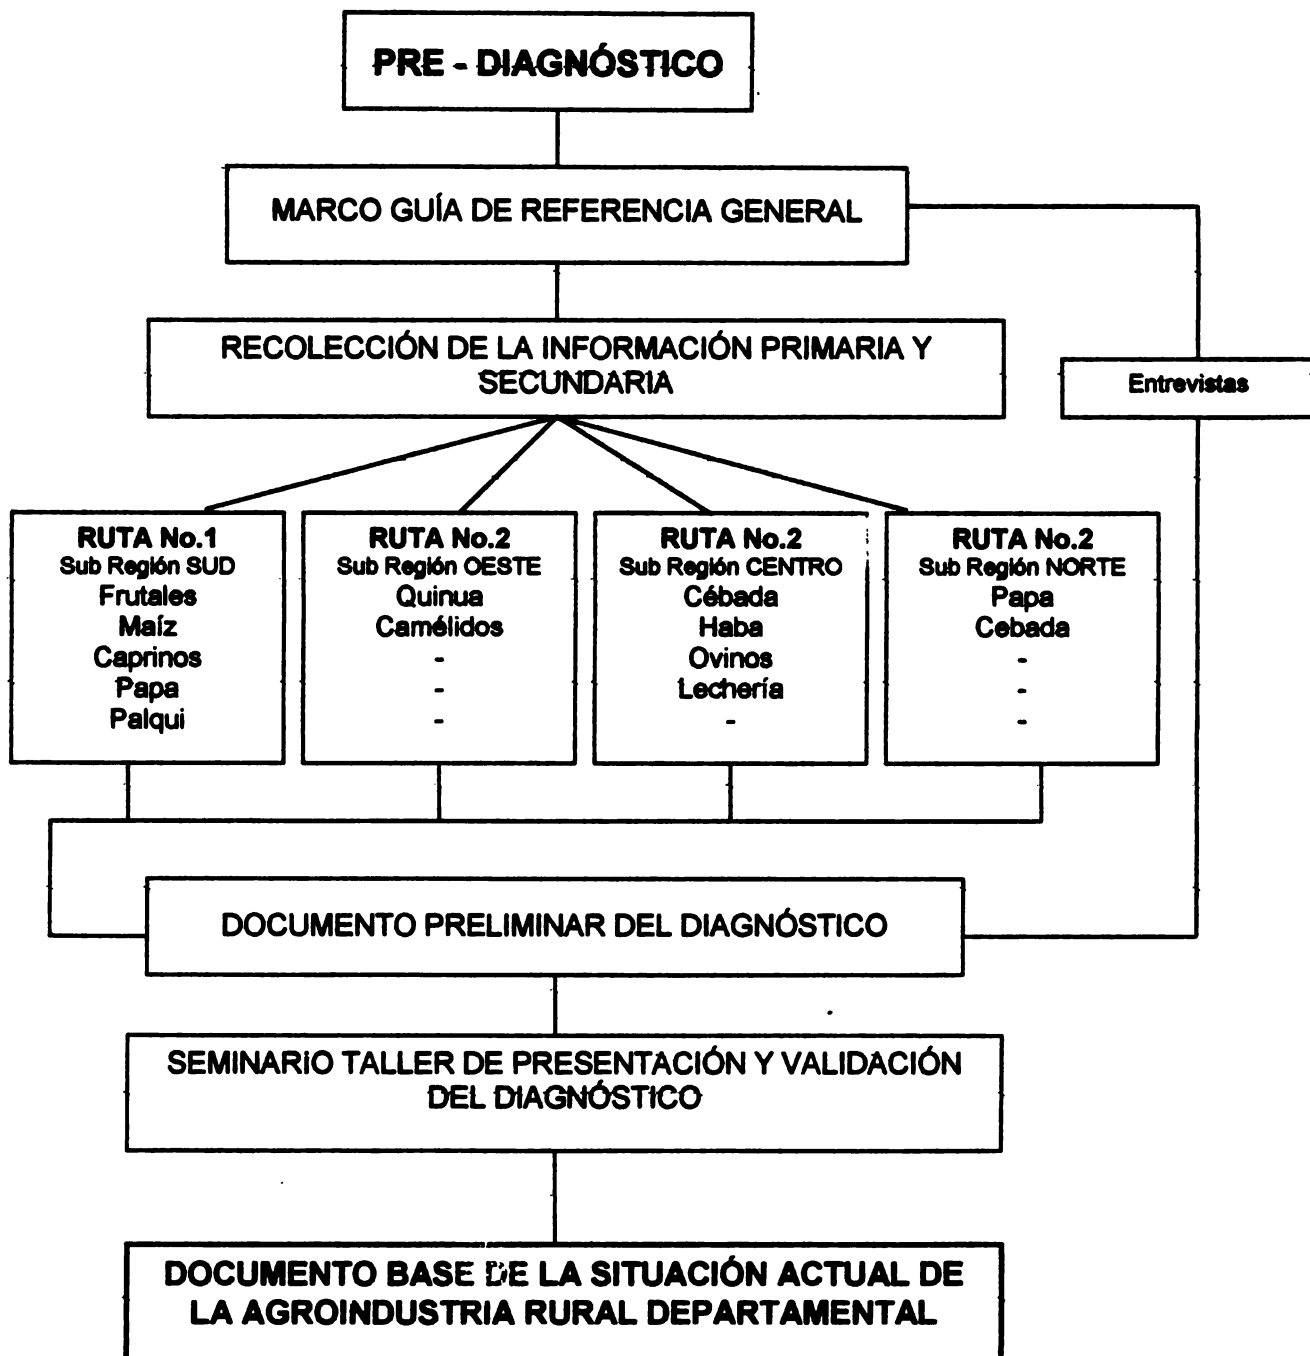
PRE - DIAGNÓSTICO

MARCO GUÍA DE REFERENCIA GENERAL

RECOLECCIÓN DE LA INFORMACIÓN PRIMARIA Y SECUNDARIA

Entrevistas

RUTA No.1
Sub Región SUD
Frutales
Maíz
Caprinos
Papa
Palqui

RUTA No.2
Sub Región OESTE
Quinua
Camélidos
-
-
-

RUTA No.2
Sub Región CENTRO
Cébada
Haba
Ovinos
Lechería
-

RUTA No.2
Sub Región NORTE
Papa
Cebada
-
-
-

DOCUMENTO PRELIMINAR DEL DIAGNÓSTICO

SEMINARIO TALLER DE PRESENTACIÓN Y VALIDACIÓN DEL DIAGNÓSTICO

DOCUMENTO BASE DE LA SITUACIÓN ACTUAL DE LA AGROINDUSTRIA RURAL DEPARTAMENTAL